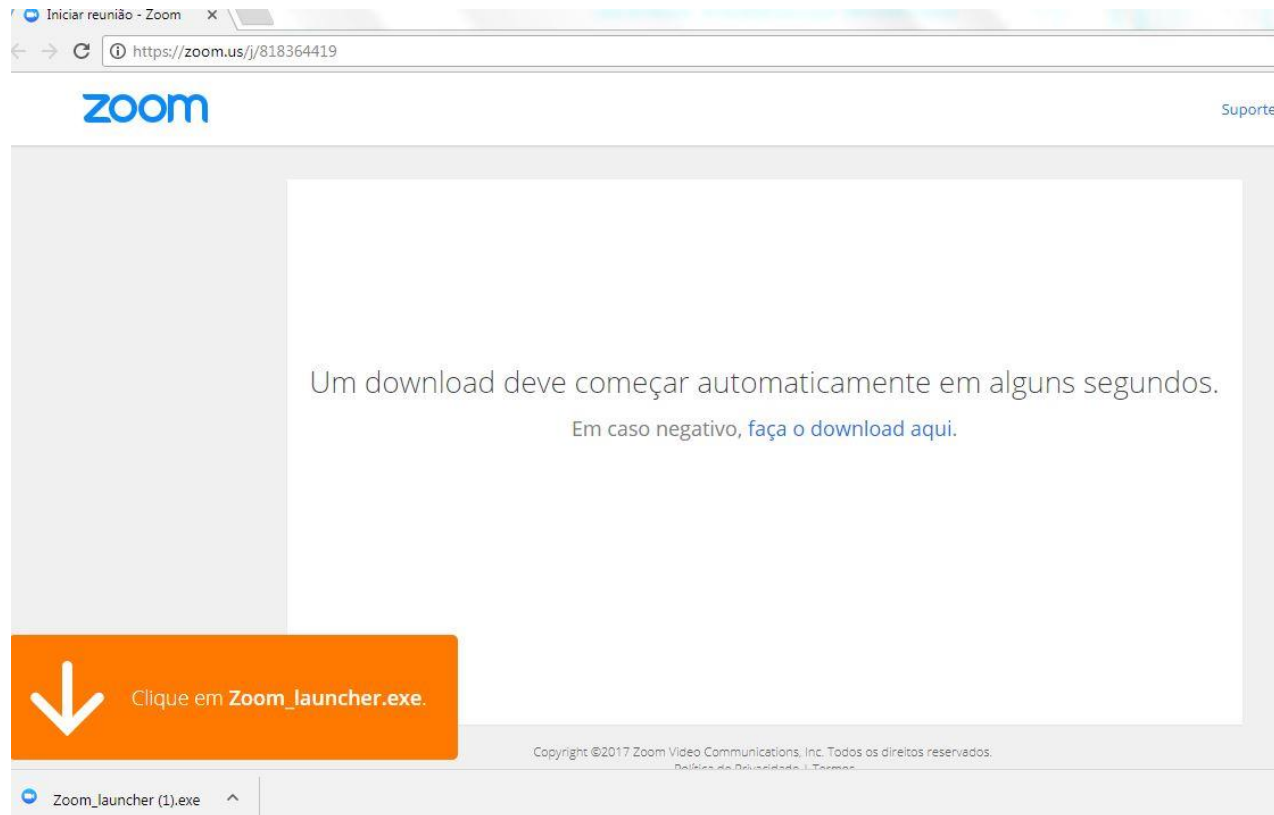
Iniciar reunião - Zoom ×

https://zoom.us/j/818364419

zoom

Suporte

Um download deve começar automaticamente em alguns segundos.

Em caso negativo, faça o download aqui.

Clique em **Zoom_launcher.exe**.

Copyright ©2017 Zoom Video Communications, Inc. Todos os direitos reservados.

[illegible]

Zoom_launcher (1).exe